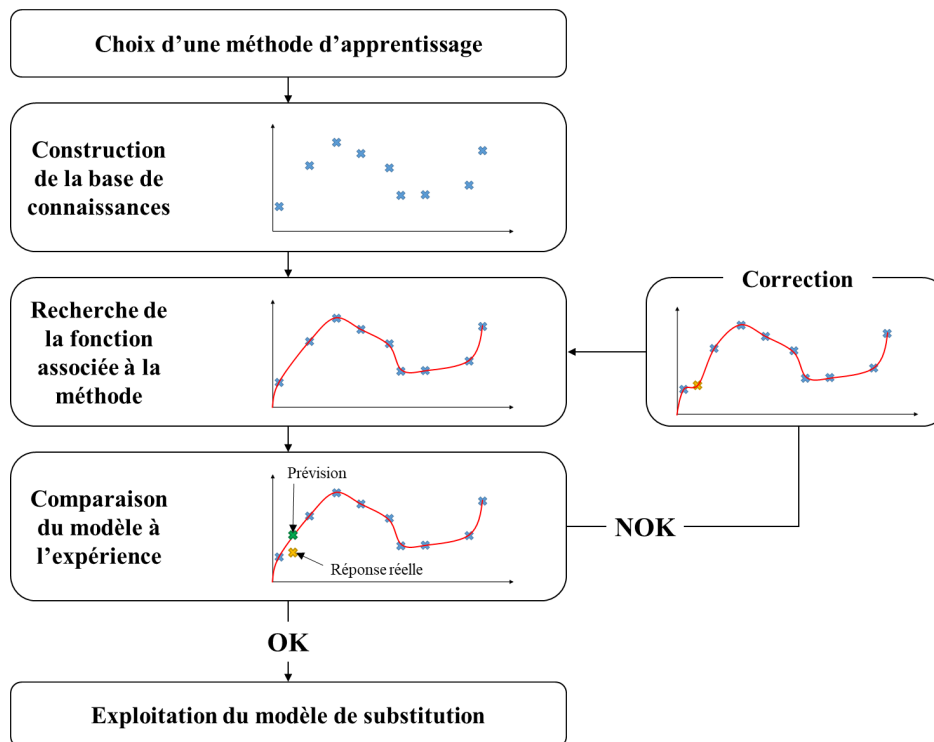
Choix d’une méthode d’apprentissage

Construction de la base de connaissances

Recherche de la fonction associée à la méthode

Correction

Comparaison du modèle à l’expérience

Prévision

Réponse réelle

NOK

OK

Exploitation du modèle de substitution